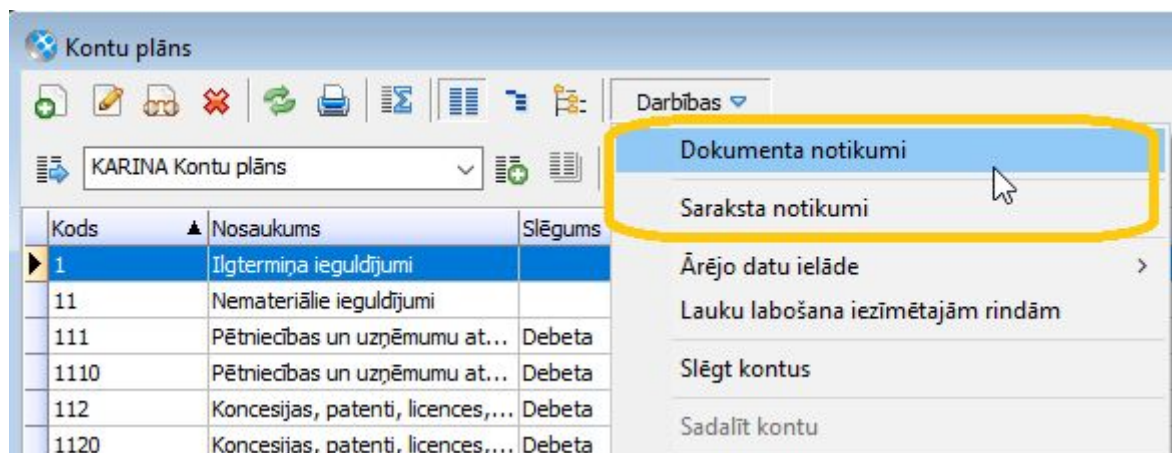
Kontu plāns

Darbības

KARINA Kontu plāns

| Kods | Nosaukums | Slēgums |
|---|---|---|
| 1 | Ilgtermiņa ieguldījumi | |
| 11 | Nemateriālie ieguldījumi | |
| 111 | Pētniecības un uzņēmumu at... | Debeta |
| 1110 | Pētniecības un uzņēmumu at... | Debeta |
| 112 | Koncesijas, patenti, licences,... | Debeta |
| 1120 | Koncesijas, patenti, licences,... | Debeta |

Dokumenta notikumi
Saraksta notikumi
Ārējo datu ielāde >
Lauku labošana iezīmētajām rindām
Slēgt kontus
Sadalīt kontu